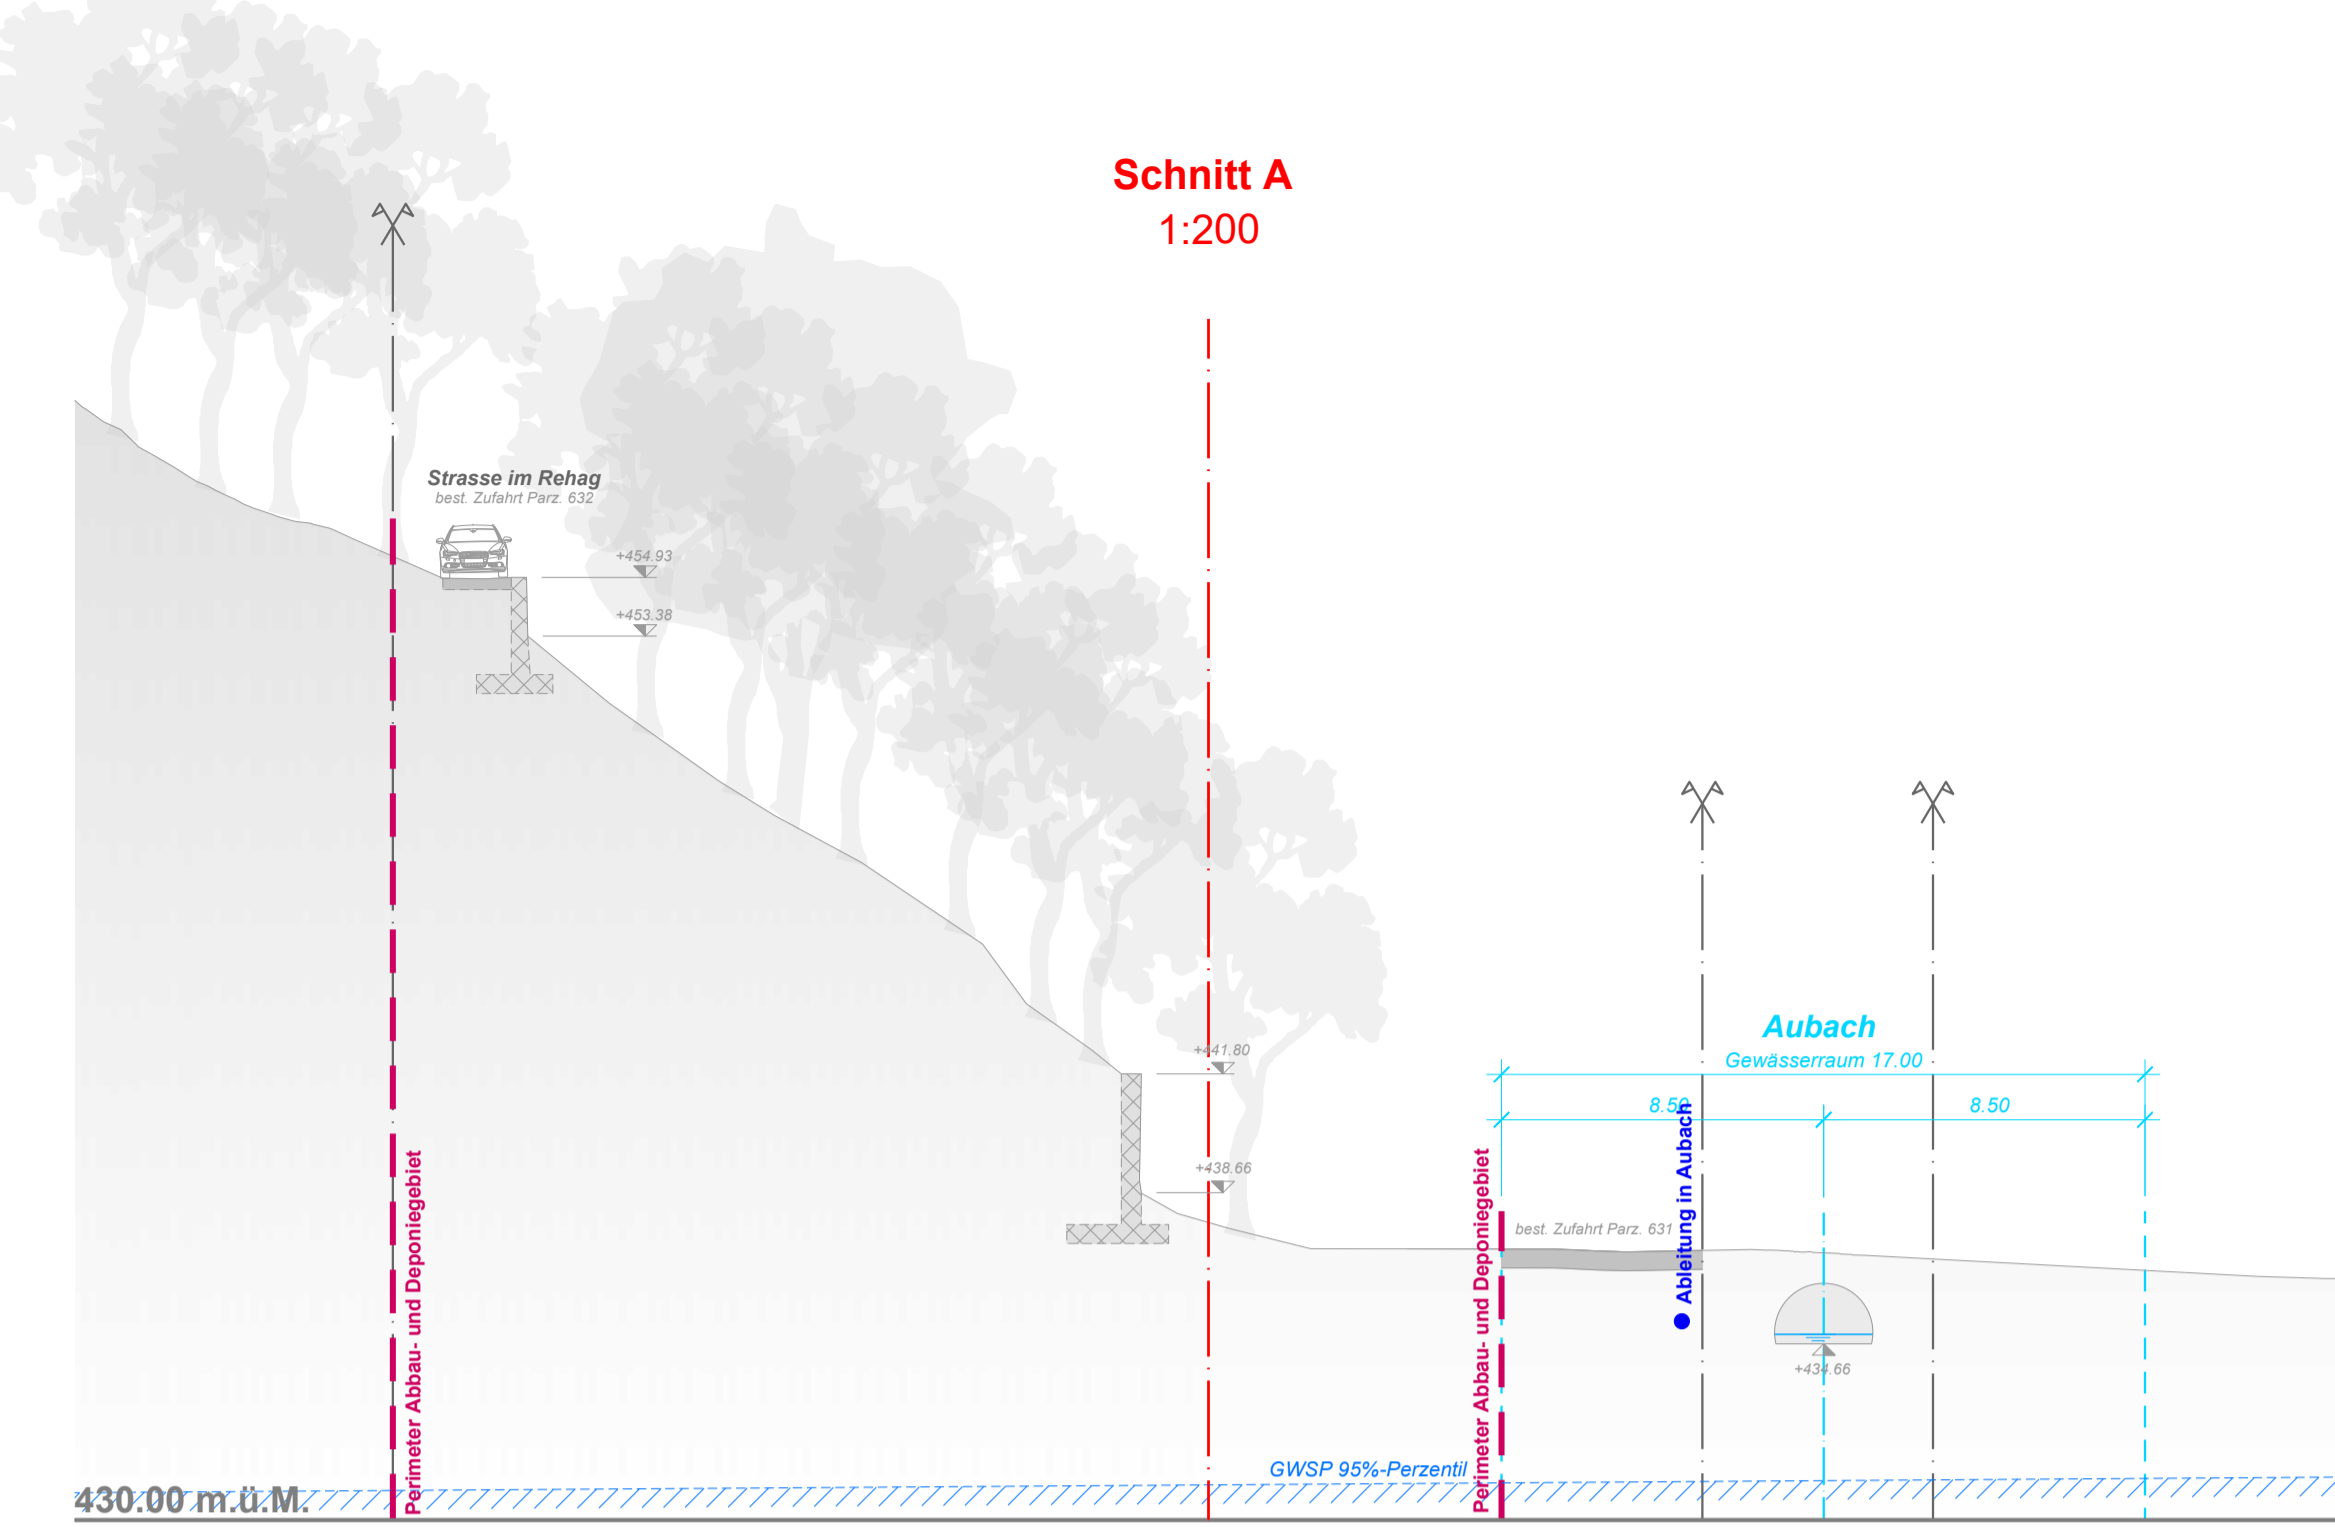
Schnitt A
1:200

Strasse im Rehag
best. Zufahrt Parz. 632

+454.93

+453.38

+441.80

+438.66

Perimeter Abbau- und Deponiegebiet

Aubach
Gewässerraum 17.00

8.50

8.50

Ableitung in Aubach

best. Zufahrt Parz. 631

Perimeter Abbau- und Deponiegebiet

+434.66

GWSP 95%-Perzentil

430.00 m.ü.M.